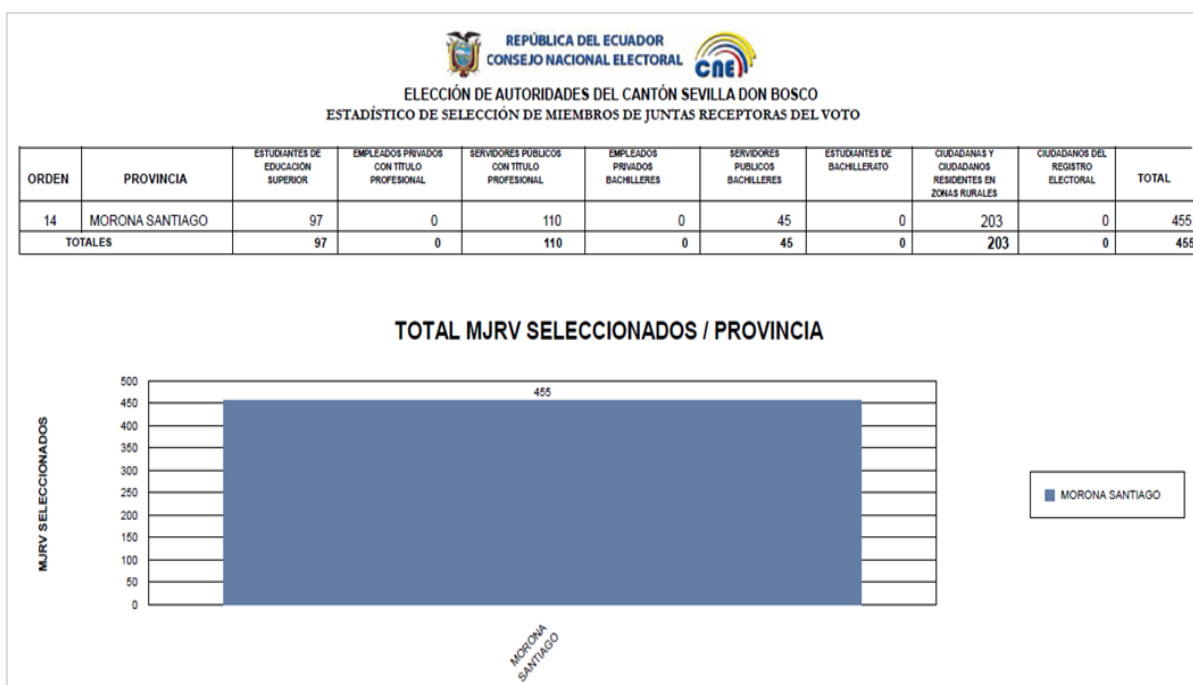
REPÚBLICA DEL ECUADOR
CONSEJO NACIONAL ELECTORAL

CNE

ELECCIÓN DE AUTORIDADES DEL CANTÓN SEVILLA DON BOSCO
ESTADÍSTICO DE SELECCIÓN DE MIEMBROS DE JUNTAS RECEPTORAS DEL VOTO

| ORDEN | PROVINCIA | ESTUDIANTES DE EDUCACIÓN SUPERIOR | EMPLEADOS PRIVADOS CON TÍTULO PROFESIONAL | SERVIDORES PÚBLICOS CON TÍTULO PROFESIONAL | EMPLEADOS PRIVADOS BACHILLERES | SERVIDORES PUBLICOS BACHILLERES | ESTUDIANTES DE BACHILLERATO | CIUDADANAS Y CIUDADANOS RESIDENTES EN ZONAS RURALES | CIUDADANOS DEL REGISTRO ELECTORAL | TOTAL |
|---|---|---|---|---|---|---|---|---|---|---|
| 14 | MORONA SANTIAGO | 97 | 0 | 110 | 0 | 45 | 0 | 203 | 0 | 455 |
| TOTALES | | 97 | 0 | 110 | 0 | 45 | 0 | 203 | 0 | 455 |

TOTAL MJRV SELECCIONADOS / PROVINCIA

MJRV SELECCIONADOS

500
450
400
350
300
250
200
150
100
50
0

455

MORONA SANTIAGO

MORONA SANTIAGO